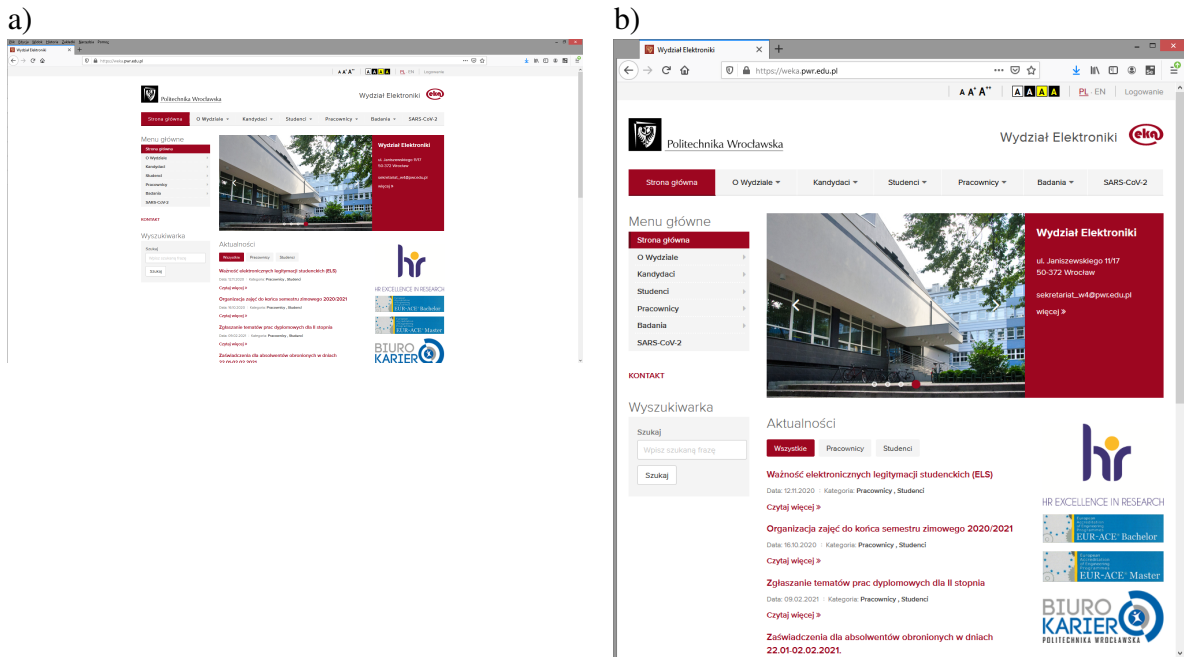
a)

Plik Edycja Widok Historia Zakładki Narzędzia Pomoc

Wydział Elektroniki

https://weka.pwr.edu.pl

Politechnika Wrocławska

Wydział Elektroniki

b)

Wydział Elektroniki

https://weka.pwr.edu.pl

A A A+ | A A A A | PL · EN | Logowanie

Politechnika Wrocławska

Wydział Elektroniki

eka

Strona główna | O Wydziale ▾ | Kandydaci ▾ | Studenci ▾ | Pracownicy ▾ | Badania ▾ | SARS-CoV-2

Menu główne

Strona główna
O Wydziale
Kandydaci
Studenci
Pracownicy
Badania
SARS-CoV-2

KONTAKT

Wydział Elektroniki

ul. Janiszewskiego 11/17
50-372 Wrocław

sekretariat_w4@pwr.edu.pl

więcej »

Wyszukiwarka

Szukaj

Wpisz szukaną frazę

Szukaj

Aktualności

Wszystkie | Pracownicy | Studenci

Ważność elektronicznych legitymacji studenckich (ELS)

Data: 12.11.2020 | Kategoria: Pracownicy , Studenci

Czytaj więcej »

Organizacja zajęć do końca semestru zimowego 2020/2021

Data: 16.10.2020 | Kategoria: Pracownicy , Studenci

Czytaj więcej »

Zgłaszanie tematów prac dyplomowych dla II stopnia

Data: 09.02.2021 | Kategoria: Pracownicy , Studenci

Czytaj więcej »

Zaświadczenia dla absolwentów obronionych w dniach 22.01-02.02.2021.

hr

HR EXCELLENCE IN RESEARCH

EUR-ACE® Bachelor

EUR-ACE® Master

BIURO KARIER POLITECHNIKA WROCŁAWSKA